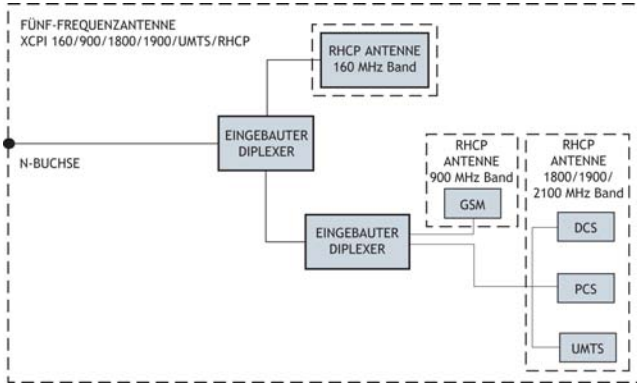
FÜNF-FREQUENZANTENNE
XCPI 160/900/1800/1900/UMTS/RHCP

RHCP ANTENNE
160 MHz Band

EINGEBAUTER
DIPLEXER

N-BUCHSE

RHCP
ANTENNE
900 MHz Band

GSM

RHCP
ANTENNE
1800/1900/
2100 MHz Band

EINGEBAUTER
DIPLEXER

DCS

PCS

UMTS